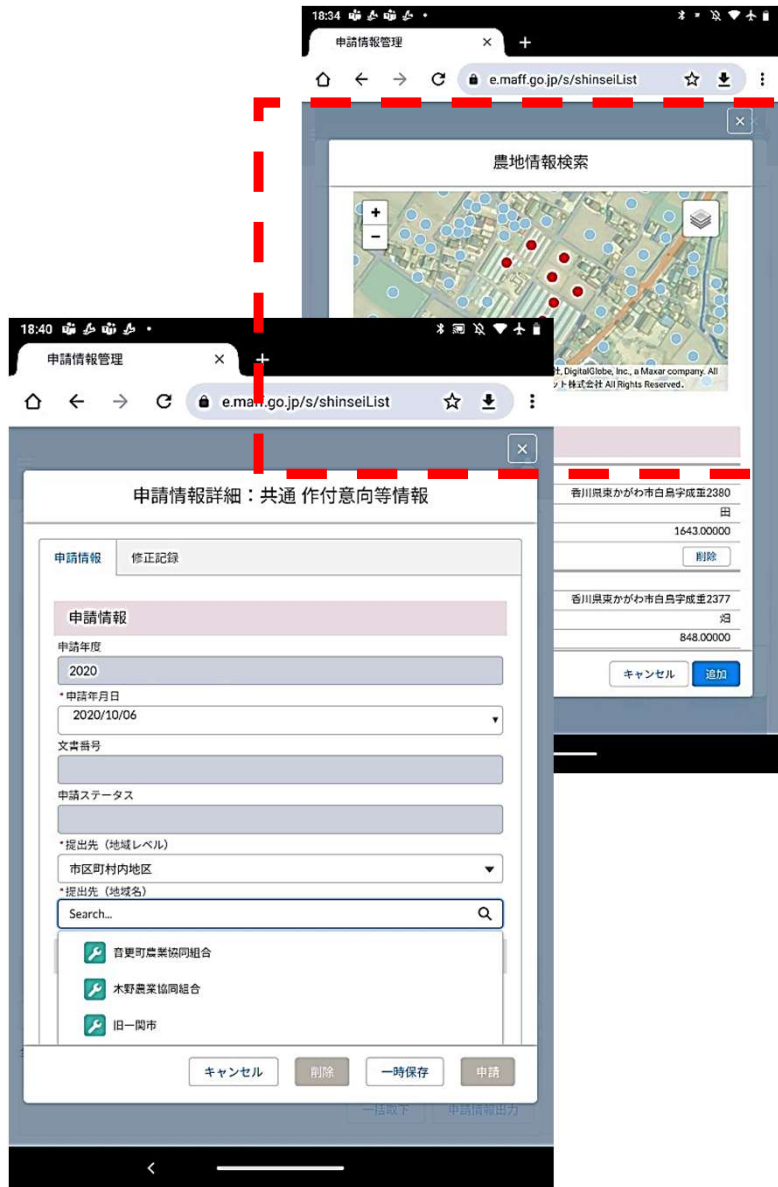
18:34

申請情報管理 ×

+

e.maff.go.jp/s/shinseiList

×

農地情報検索

+

−

, DigitalGlobe, Inc., a Maxar company. All
ット株式会社 All Rights Reserved.

香川県東かがわ市白鳥字成重2380

田

1643.00000

削除

香川県東かがわ市白鳥字成重2377

畑

848.00000

キャンセル

追加

18:40

申請情報管理 ×

+

e.maff.go.jp/s/shinseiList

×

申請情報詳細：共通 作付意向等情報

申請情報

修正記録

申請情報

申請年度

2020

*申請年月日

2020/10/06

文書番号

申請ステータス

*提出先（地域レベル）

市区町村内地区

*提出先（地域名）

Search...

音更町農業協同組合

木野農業協同組合

旧一関市

キャンセル

削除

一時保存

申請

一括取下

申請情報出力

<